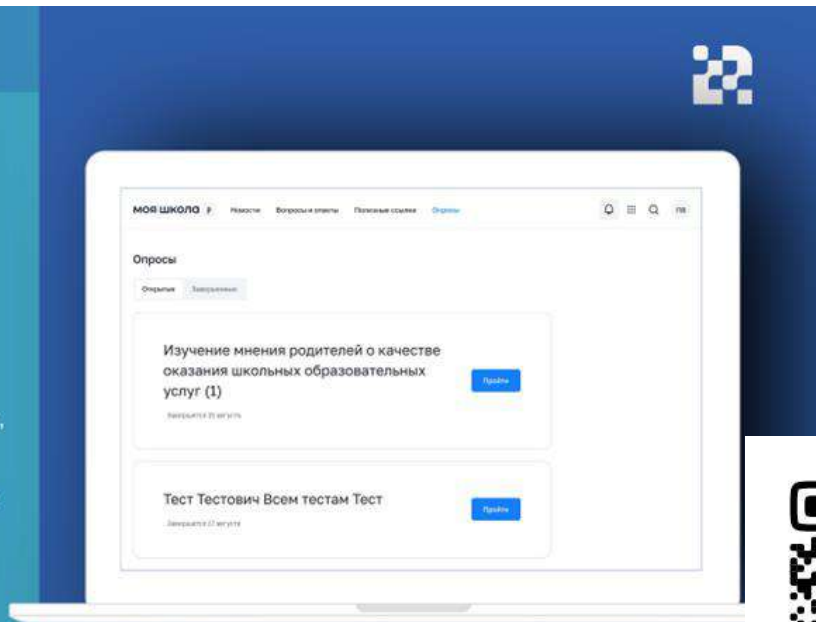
моя школа

Новости Вопросы и ответы Полезные ссылки Опросы

ПВ

Опросы

Открытые Завершенные

Изучение мнения родителей о качестве оказания школьных образовательных услуг (1)

Закроется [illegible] августа

Пройти

Тест Тестович Всем тестам Тест

Закроется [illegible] августа

Пройти